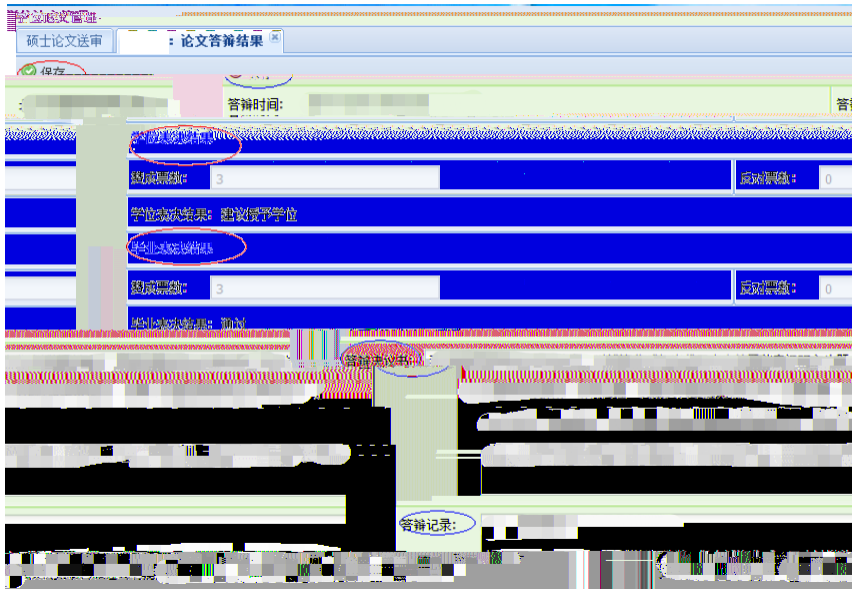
学位论文管理

硕士论文送审

：论文答辩结果

保存

答辩时间：

答

学位表决结果

赞成票数： 3

反对票数： 0

学位表决结果：建议授予学位

毕业表决结果

赞成票数： 3

反对票数： 0

毕业表决结果：通过

答辩决议书

答辩记录：